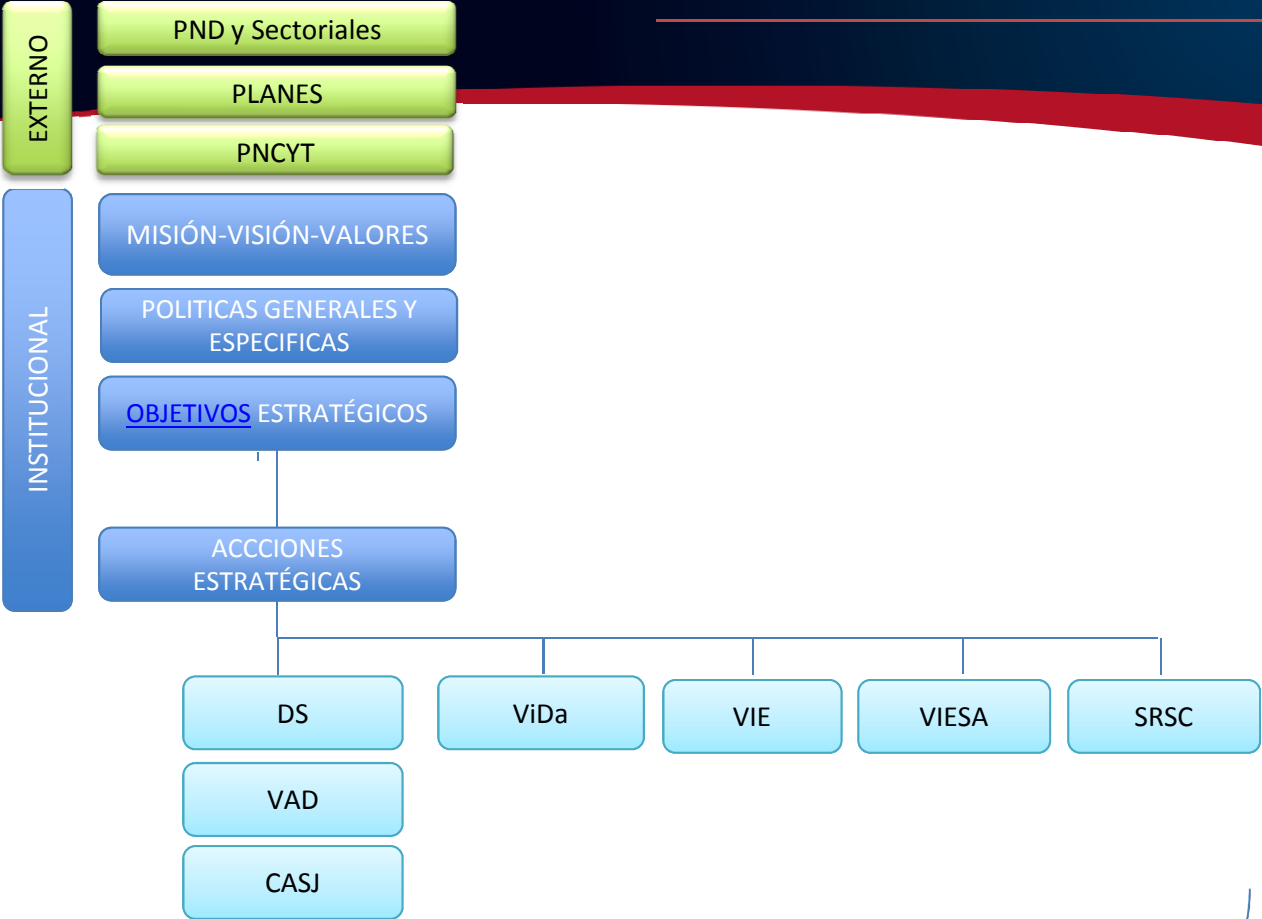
EXTERNO

PND y Sectoriales

PLANES

PNCYT

INSTITUCIONAL

MISIÓN-VISIÓN-VALORES

POLITICAS GENERALES Y ESPECIFICAS

OBJETIVOS ESTRATÉGICOS

ACCCIONES ESTRATÉGICAS

DS

VAD

CASJ

ViDa

VIE

VIESA

SRSC